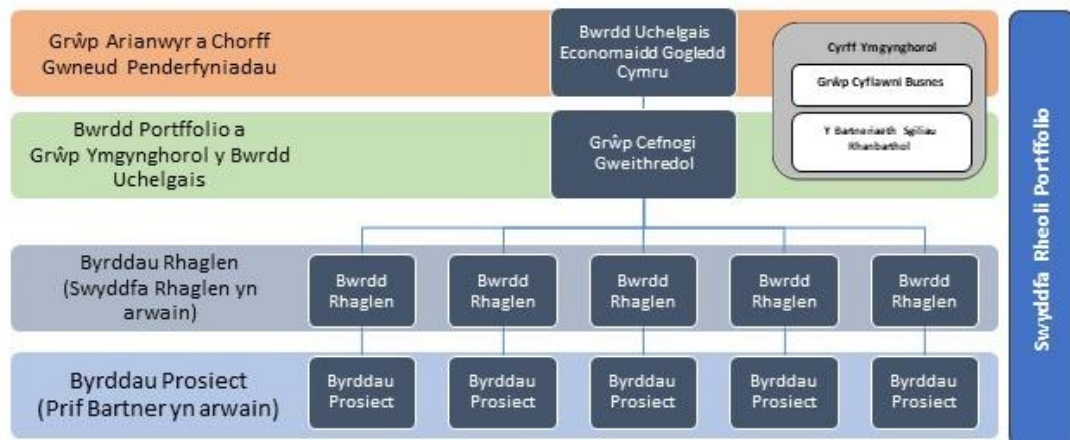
Grŵp Arianwyr a Chorff Gwneud Penderfyniadau

Bwrdd Uchelgais Economaidd Gogledd Cymru

Cyrff Ymgynghorol

Grŵp Cyflawni Busnes

Y Bartneriaeth Sgiliau Rhanbarthol

Bwrdd Portffolio a Grŵp Ymgynghorol y Bwrdd Uchelgais

Grŵp Cefnogi Gweithredol

Byrddau Rhaglen (Swyddfa Rhaglen yn arwain)

Bwrdd Rhaglen

Bwrdd Rhaglen

Bwrdd Rhaglen

Bwrdd Rhaglen

Bwrdd Rhaglen

Byrddau Prosiect (Prif Bartner yn arwain)

Byrddau Prosiect

Byrddau Prosiect

Byrddau Prosiect

Byrddau Prosiect

Byrddau Prosiect

Swyddfa Rheoli Portffolio